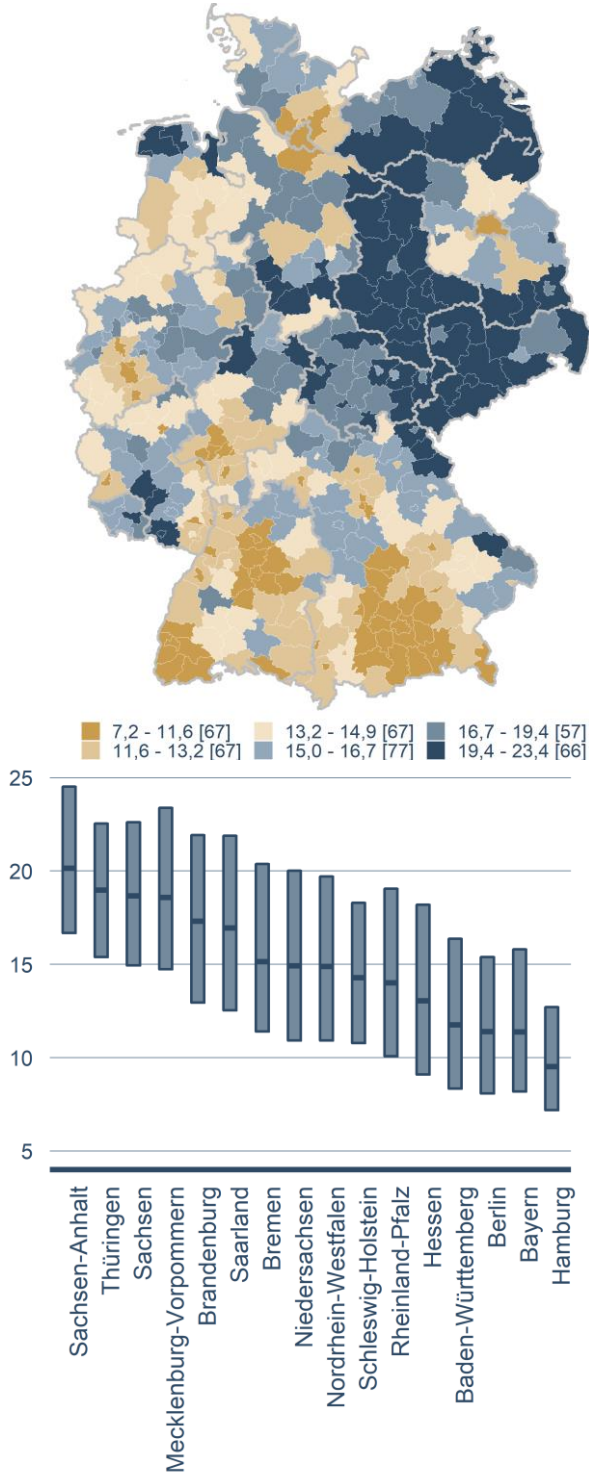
7,2 - 11,6 [67]
11,6 - 13,2 [67]
13,2 - 14,9 [67]
15,0 - 16,7 [77]
16,7 - 19,4 [57]
19,4 - 23,4 [66]

25
20
15
10
5

Sachsen-Anhalt
Thüringen
Sachsen
Mecklenburg-Vorpommern
Brandenburg
Saarland
Bremen
Niedersachsen
Nordrhein-Westfalen
Schleswig-Holstein
Rheinland-Pfalz
Hessen
Baden-Württemberg
Berlin
Bayern
Hamburg